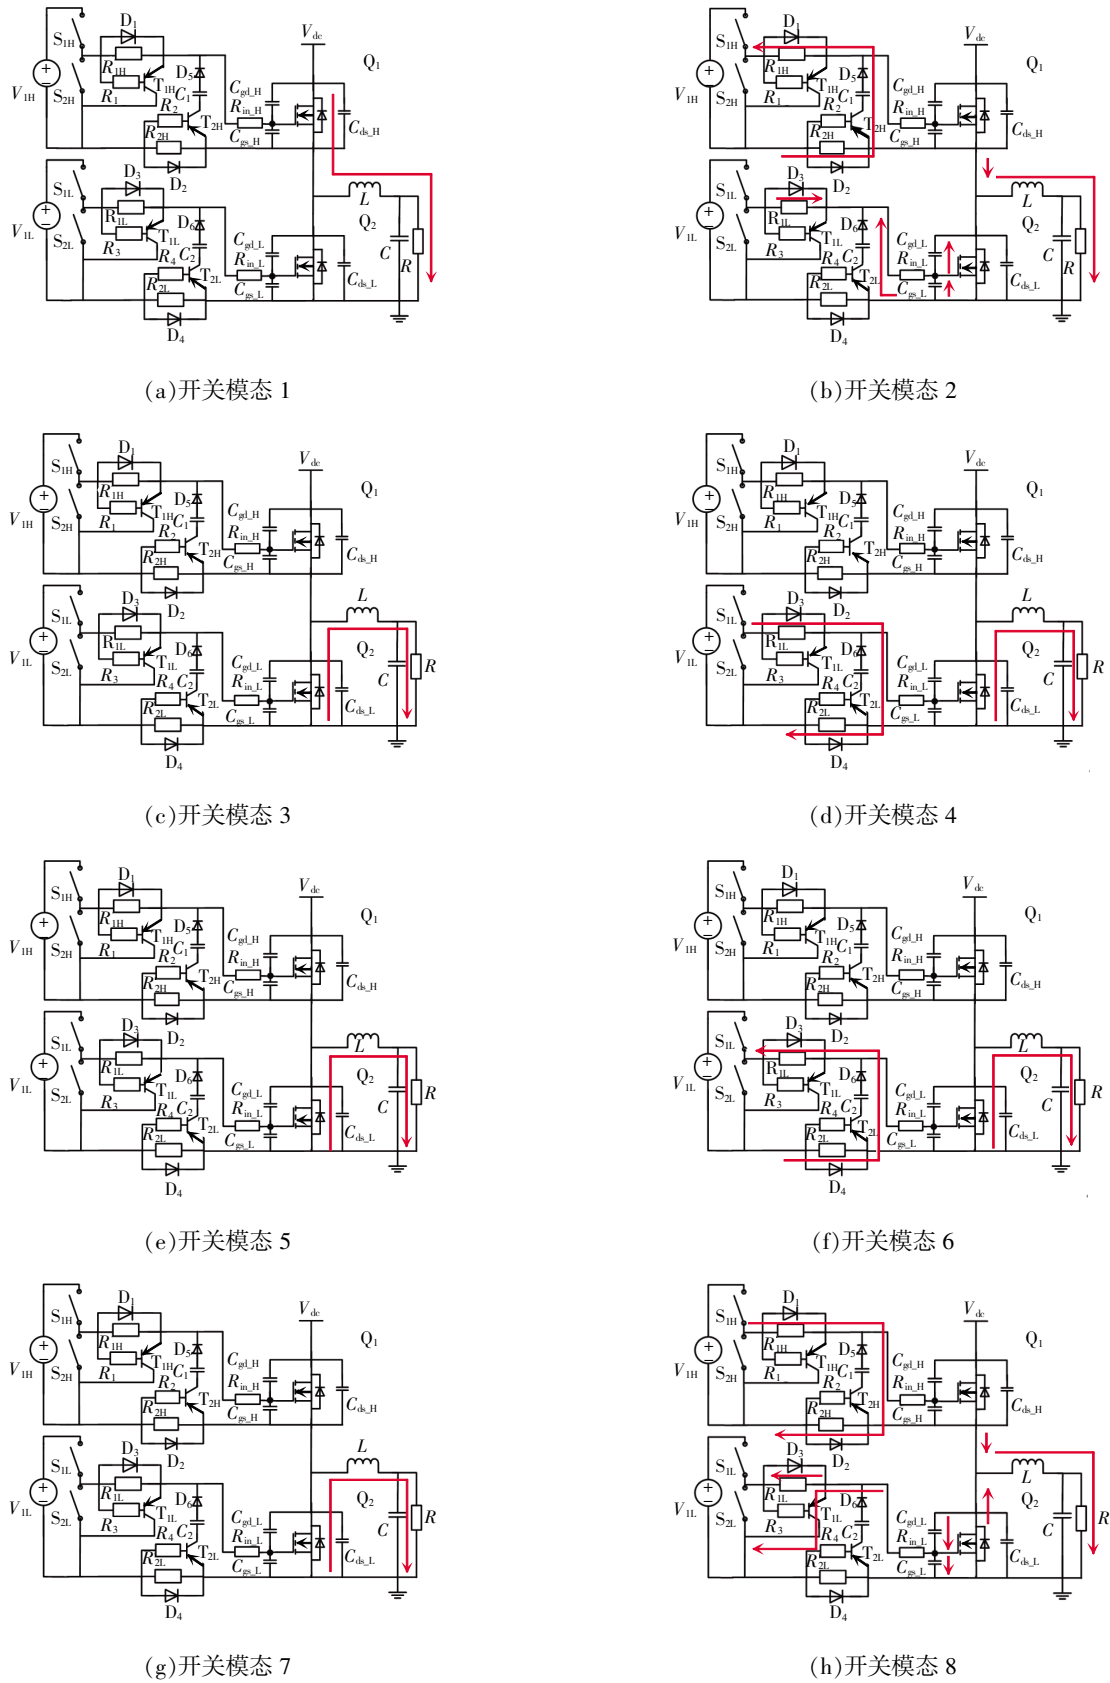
$S_{1H}$ $D_1$ $V_{dc}$ $Q_1$ $R_{1H}$ $D_5$ $C_{gd\_H}$ $V_{1H}$ $T_{1H}$ $C_1$ $R_{in\_H}$ $S_{2H}$ $R_1$ $R_2$ $T_{2H}$ $C_{ds\_H}$ $R_{2H}$ $C_{gs\_H}$ $D_2$ $S_{1L}$ $D_3$ $L$ $R_{1L}$ $D_6$ $Q_2$ $V_{1L}$ $T_{1L}$ $C_{gd\_L}$ $S_{2L}$ $R_3$ $R_4$ $C_2$ $R_{in\_L}$ $C$ $R$ $T_{2L}$ $C_{ds\_L}$ $R_{2L}$ $C_{gs\_L}$ $D_4$

(a)开关模态 1

(b)开关模态 2

(c)开关模态 3

(d)开关模态 4

(e)开关模态 5

(f)开关模态 6

(g)开关模态 7

(h)开关模态 8